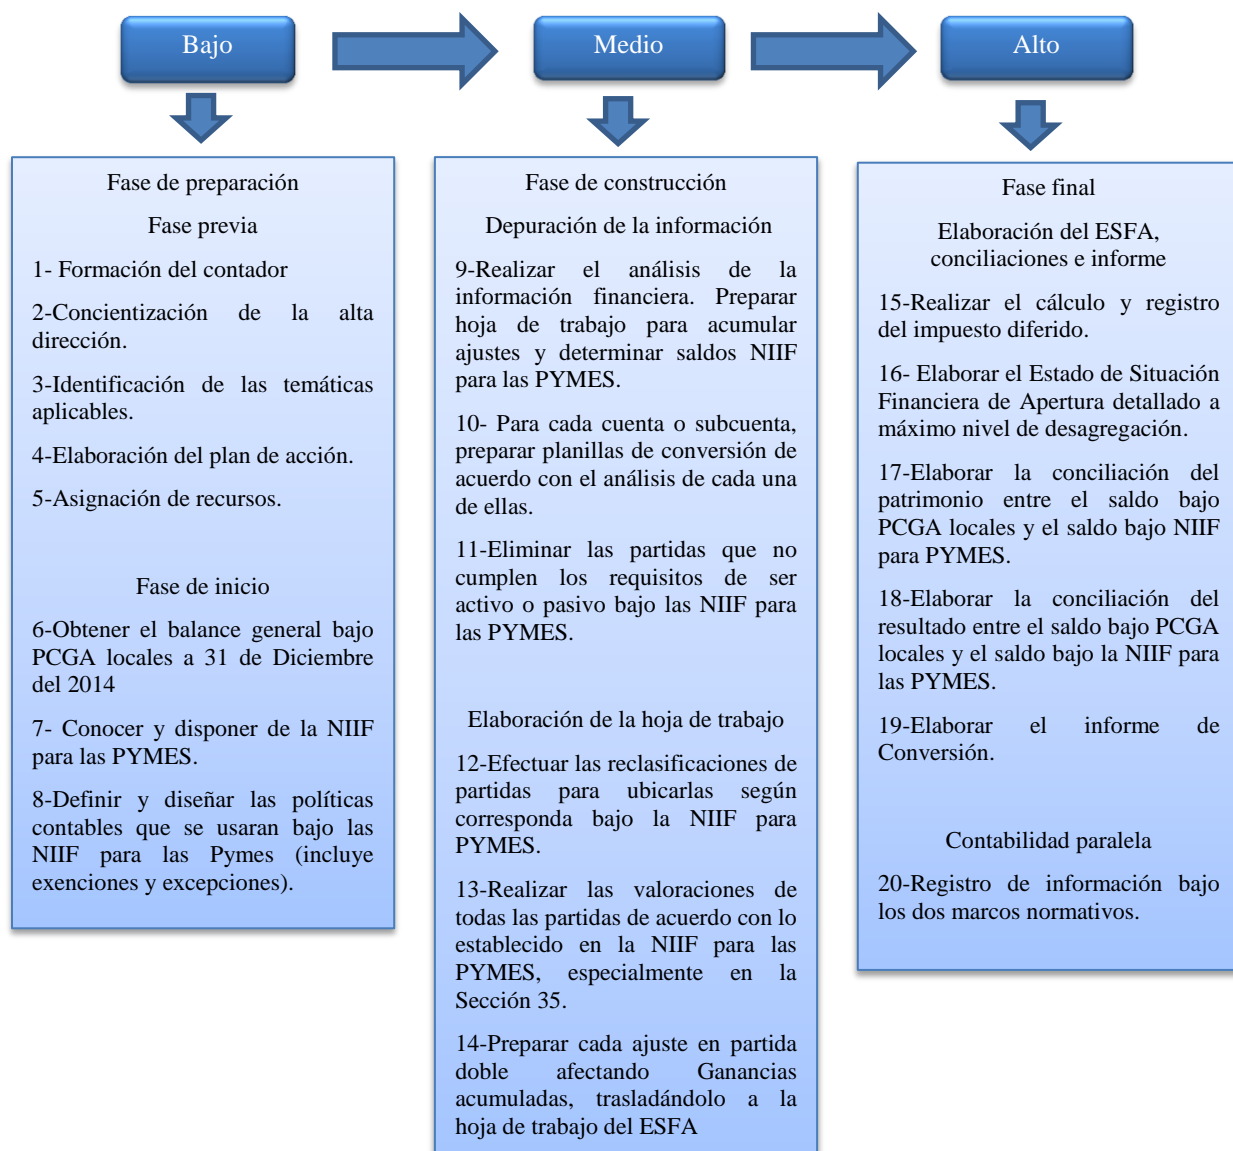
Bajo

Medio

Alto

Fase de preparación

Fase previa

1- Formación del contador

2-Concientización de la alta dirección.

3-Identificación de las temáticas aplicables.

4-Elaboración del plan de acción.

5-Asignación de recursos.

Fase de inicio

6-Obtener el balance general bajo PCGA locales a 31 de Diciembre del 2014

7- Conocer y disponer de la NIIF para las PYMES.

8-Definir y diseñar las políticas contables que se usaran bajo las NIIF para las Pymes (incluye exenciones y excepciones).

Fase de construcción

Depuración de la información

9-Realizar el análisis de la información financiera. Preparar hoja de trabajo para acumular ajustes y determinar saldos NIIF para las PYMES.

10- Para cada cuenta o subcuenta, preparar planillas de conversión de acuerdo con el análisis de cada una de ellas.

11-Eliminar las partidas que no cumplen los requisitos de ser activo o pasivo bajo las NIIF para las PYMES.

Elaboración de la hoja de trabajo

12-Efectuar las reclasificaciones de partidas para ubicarlas según corresponda bajo la NIIF para PYMES.

13-Realizar las valoraciones de todas las partidas de acuerdo con lo establecido en la NIIF para las PYMES, especialmente en la Sección 35.

14-Preparar cada ajuste en partida doble afectando Ganancias acumuladas, trasladándolo a la hoja de trabajo del ESFA

Fase final

Elaboración del ESFA, conciliaciones e informe

15-Realizar el cálculo y registro del impuesto diferido.

16- Elaborar el Estado de Situación Financiera de Apertura detallado a máximo nivel de desagregación.

17-Elaborar la conciliación del patrimonio entre el saldo bajo PCGA locales y el saldo bajo NIIF para PYMES.

18-Elaborar la conciliación del resultado entre el saldo bajo PCGA locales y el saldo bajo la NIIF para las PYMES.

19-Elaborar el informe de Conversión.

Contabilidad paralela

20-Registro de información bajo los dos marcos normativos.